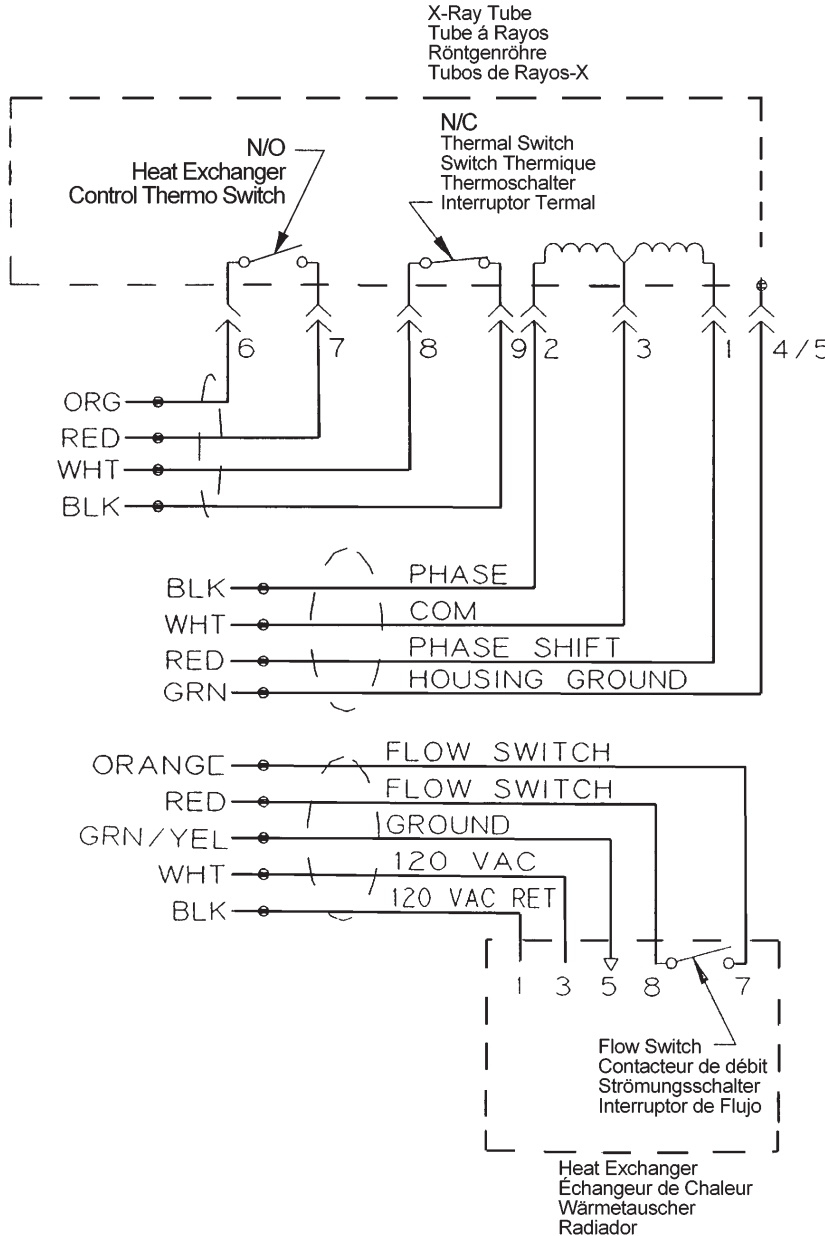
X-Ray Tube
Tube á Rayos
Röntgenröhre
Tubos de Rayos-X

N/O
Heat Exchanger
Control Thermo Switch

N/C
Thermal Switch
Switch Thermique
Thermoschalter
Interruptor Termal

6 7 8 9 2 3 1 4/5

ORG
RED
WHT
BLK

BLK PHASE
WHT COM
RED PHASE SHIFT
GRN HOUSING GROUND

ORANGE FLOW SWITCH
RED FLOW SWITCH
GRN/YEL GROUND
WHT 120 VAC
BLK 120 VAC RET

1 3 5 8 7

Flow Switch
Contacteur de débit
Strömungsschalter
Interruptor de Flujo

Heat Exchanger
Échangeur de Chaleur
Wärmetauscher
Radiador